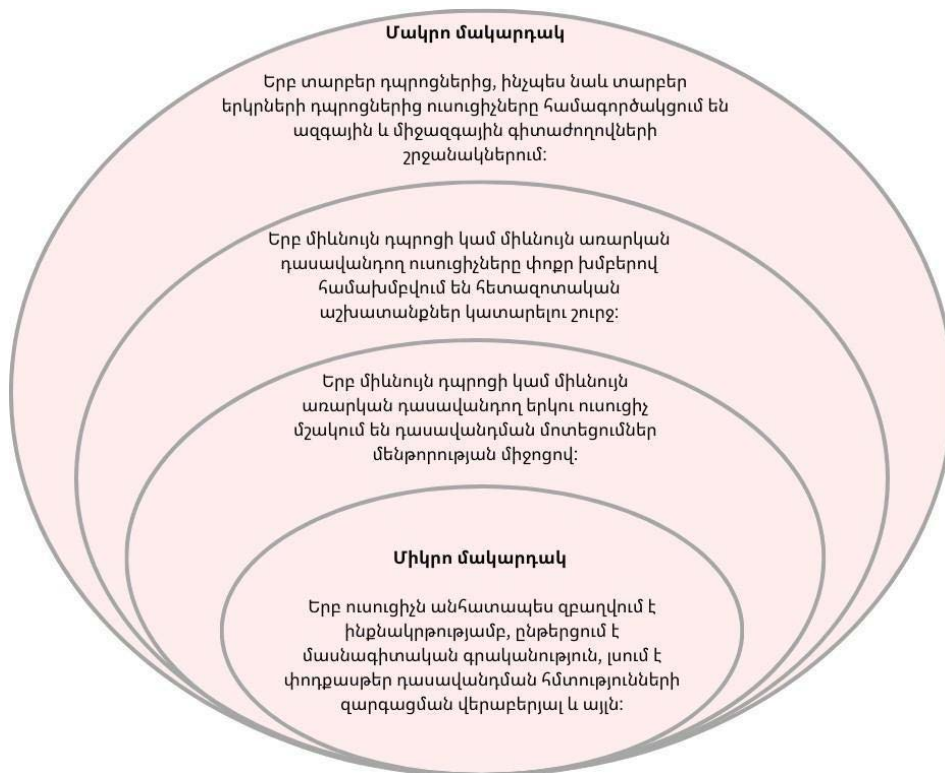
Մակրո մակարդակ

Երբ տարբեր դպրոցներից, ինչպես նաև տարբեր երկրների դպրոցներից ուսուցիչները համագործակցում են ազգային և միջազգային գիտաժողովների շրջանակներում:

Երբ միևնույն դպրոցի կամ միևնույն առարկան դասավանդող ուսուցիչները փոքր խմբերով համախմբվում են հետազոտական աշխատանքներ կատարելու շուրջ:

Երբ միևնույն դպրոցի կամ միևնույն առարկան դասավանդող երկու ուսուցիչ մշակում են դասավանդման մոտեցումներ մենթորության միջոցով:

Միկրո մակարդակ

Երբ ուսուցիչն անհատապես զբաղվում է ինքնակրթությամբ, ընթերցում է մասնագիտական գրականություն, լսում է փոդքասթեր դասավանդման հմտությունների զարգացման վերաբերյալ և այլն: